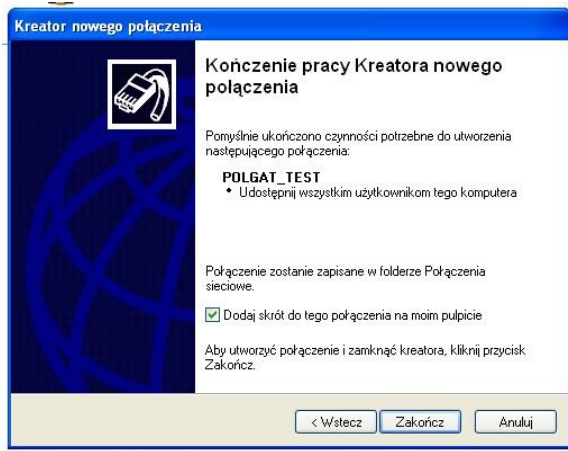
Kreator nowego połączenia

Kończenie pracy Kreatora nowego połączenia

Pomyślnie ukończono czynności potrzebne do utworzenia następującego połączenia:

POLGAT_TEST
• Udostępnij wszystkim użytkownikom tego komputera

Połączenie zostanie zapisane w folderze Połączenia sieciowe.

Dodaj skrót do tego połączenia na moim pulpicie

Aby utworzyć połączenie i zamknąć kreatora, kliknij przycisk Zakończ.

< Wstecz | Zakończ | Anuluj